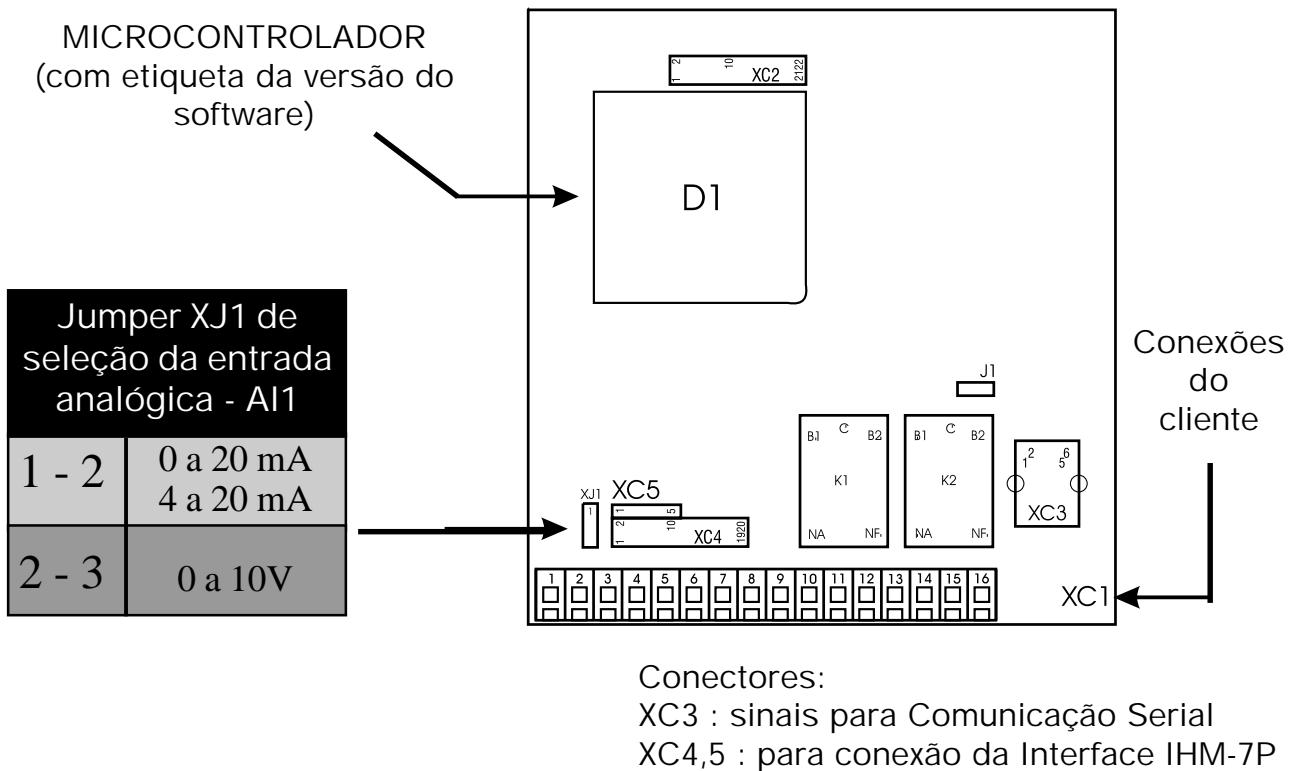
MICROCONTROLADOR
(com etiqueta da versão do software)

1 2 10 XC2 2122

D1

| Jumper XJ1 de seleção da entrada analógica - AI1 | |
|---|---|
| 1 - 2 | 0 a 20 mA<br>4 a 20 mA |
| 2 - 3 | 0 a 10V |

J1

B1 C B2
K1
NA NF

B1 C B2
K2
NA NF

1 2 5 6
XC3

XJ1 1
XC5
1 2 10 5
1 2 XC4 1920

1 2 3 4 5 6 7 8 9 10 11 12 13 14 15 16

Conexões do cliente

XC1

Conectores:
XC3 : sinais para Comunicação Serial
XC4,5 : para conexão da Interface IHM-7P